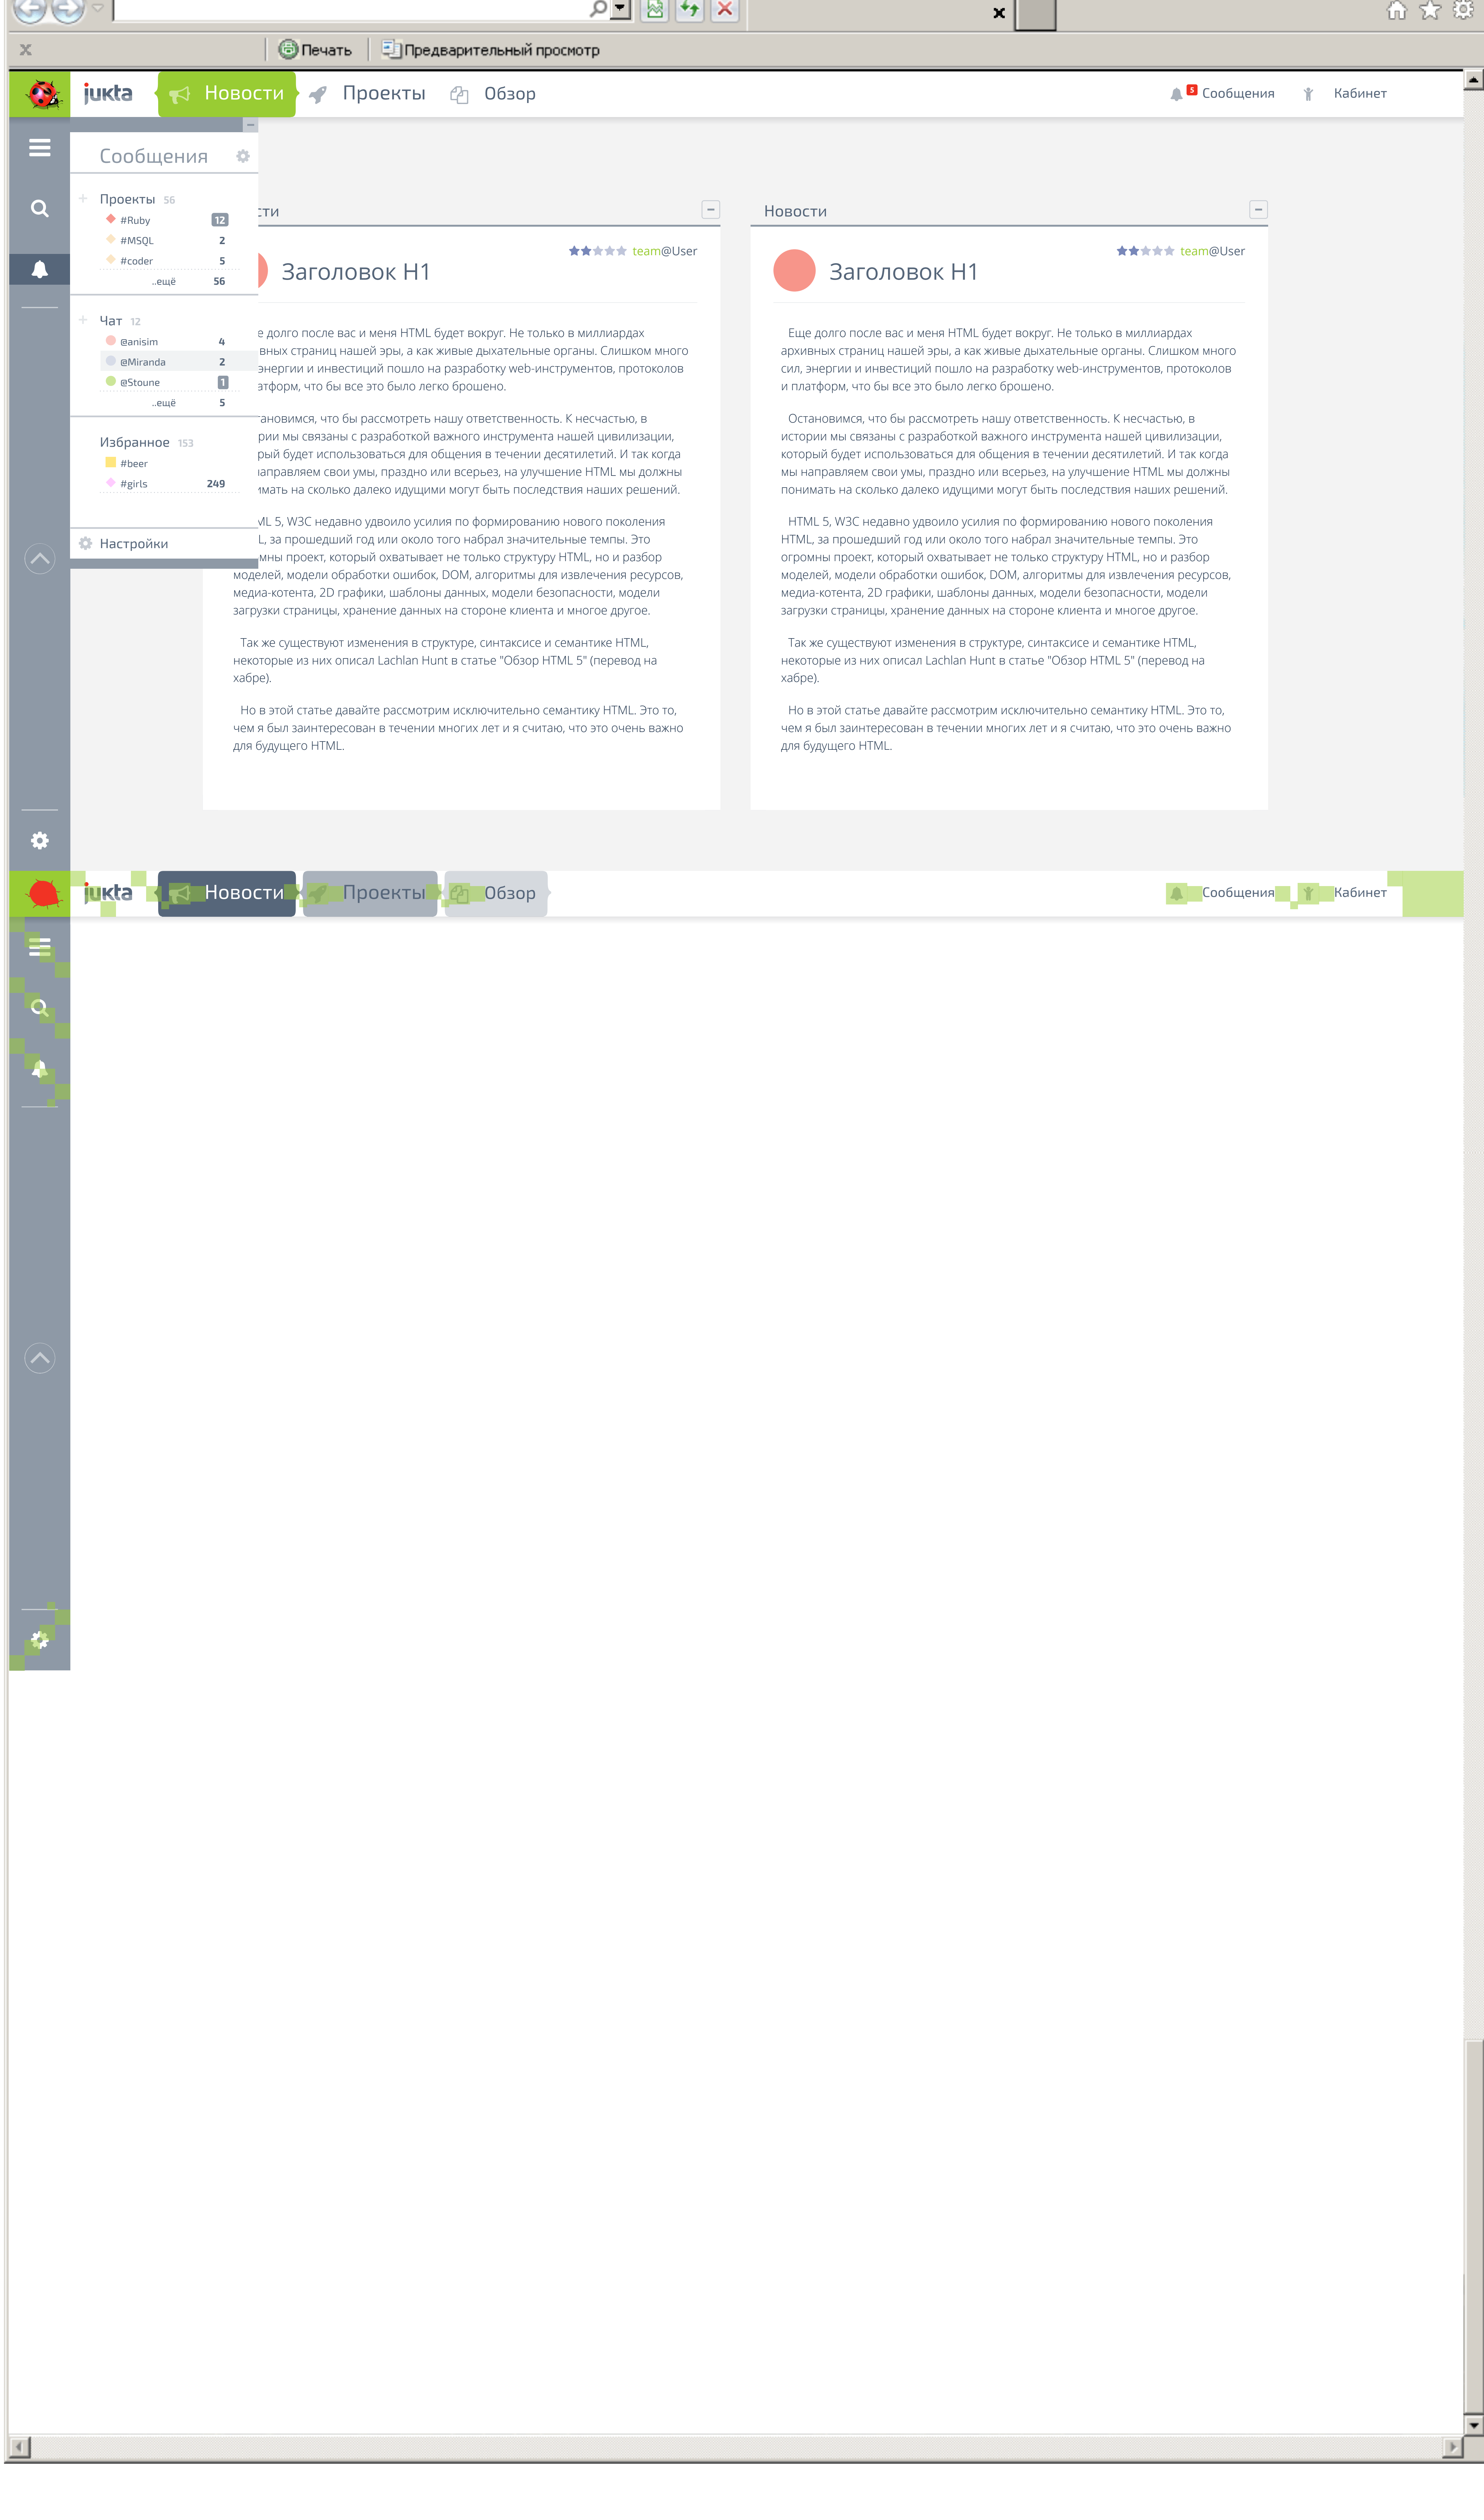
Печать Предварительный просмотр

jukta Новости Проекты Обзор 5 Сообщения Кабинет

Сообщения

Проекты 56
#Ruby 12
#MSQL 2
#coder 5
..ещё 56

Чат 12
@anisim 4
@Miranda 2
@Stoune 1
..ещё 5

Избранное 153
#beer
#girls 249

Настройки

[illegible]сти

team@User

Заголовок H1

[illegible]е долго после вас и меня HTML будет вокруг. Не только в миллиардах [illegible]вных страниц нашей эры, а как живые дыхательные органы. Слишком много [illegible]энергии и инвестиций пошло на разработку web-инструментов, протоколов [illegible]тформ, что бы все это было легко брошено.

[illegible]тановимся, что бы рассмотреть нашу ответственность. К несчастью, в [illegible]рии мы связаны с разработкой важного инструмента нашей цивилизации, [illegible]рый будет использоваться для общения в течении десятилетий. И так когда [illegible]направляем свои умы, праздно или всерьез, на улучшение HTML мы должны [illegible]имать на сколько далеко идущими могут быть последствия наших решений.

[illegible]ML 5, W3C недавно удвоило усилия по формированию нового поколения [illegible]L, за прошедший год или около того набрал значительные темпы. Это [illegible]мны проект, который охватывает не только структуру HTML, но и разбор моделей, модели обработки ошибок, DOM, алгоритмы для извлечения ресурсов, медиа-котента, 2D графики, шаблоны данных, модели безопасности, модели загрузки страницы, хранение данных на стороне клиента и многое другое.

Так же существуют изменения в структуре, синтаксисе и семантике HTML, некоторые из них описал Lachlan Hunt в статье "Обзор HTML 5" (перевод на хабре).

Но в этой статье давайте рассмотрим исключительно семантику HTML. Это то, чем я был заинтересован в течении многих лет и я считаю, что это очень важно для будущего HTML.

Новости

team@User

Заголовок H1

Еще долго после вас и меня HTML будет вокруг. Не только в миллиардах архивных страниц нашей эры, а как живые дыхательные органы. Слишком много сил, энергии и инвестиций пошло на разработку web-инструментов, протоколов и платформ, что бы все это было легко брошено.

Остановимся, что бы рассмотреть нашу ответственность. К несчастью, в истории мы связаны с разработкой важного инструмента нашей цивилизации, который будет использоваться для общения в течении десятилетий. И так когда мы направляем свои умы, праздно или всерьез, на улучшение HTML мы должны понимать на сколько далеко идущими могут быть последствия наших решений.

HTML 5, W3C недавно удвоило усилия по формированию нового поколения HTML, за прошедший год или около того набрал значительные темпы. Это огромны проект, который охватывает не только структуру HTML, но и разбор моделей, модели обработки ошибок, DOM, алгоритмы для извлечения ресурсов, медиа-котента, 2D графики, шаблоны данных, модели безопасности, модели загрузки страницы, хранение данных на стороне клиента и многое другое.

Так же существуют изменения в структуре, синтаксисе и семантике HTML, некоторые из них описал Lachlan Hunt в статье "Обзор HTML 5" (перевод на хабре).

Но в этой статье давайте рассмотрим исключительно семантику HTML. Это то, чем я был заинтересован в течении многих лет и я считаю, что это очень важно для будущего HTML.

jukta Новости Проекты Обзор Сообщения Кабинет